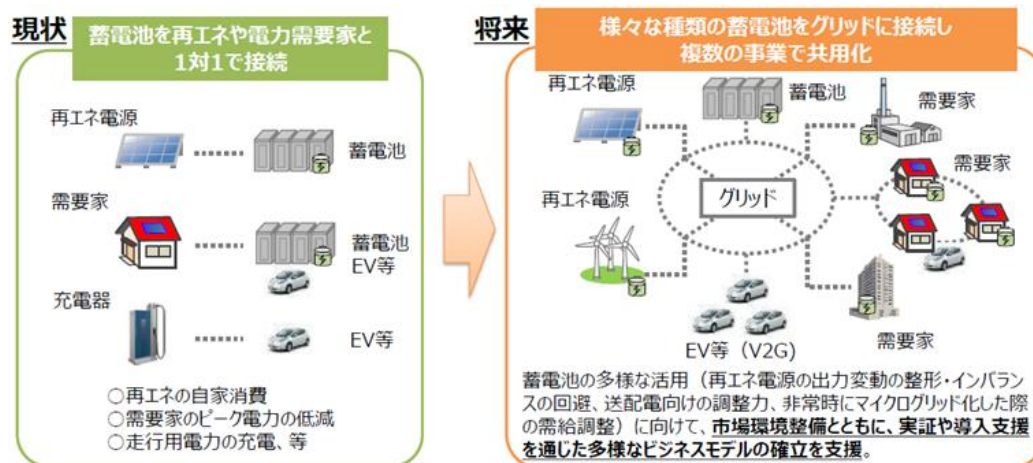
現状

蓄電池を再エネや電力需要家と1対1で接続

再エネ電源

蓄電池

需要家

蓄電池
EV等

充電器

EV等

○再エネの自家消費
○需要家のピーク電力の低減
○走行用電力の充電、等

将来

様々な種類の蓄電池をグリッドに接続し複数の事業で共用化

再エネ電源

蓄電池

需要家

需要家

再エネ電源

グリッド

EV等（V2G）

需要家

蓄電池の多様な活用（再エネ電源の出力変動の整形・インバランスの回避、送配電向けの調整力、非常時にマイクログリッド化した際の需給調整）に向けて、市場環境整備とともに、実証や導入支援を通じた多様なビジネスモデルの確立を支援。